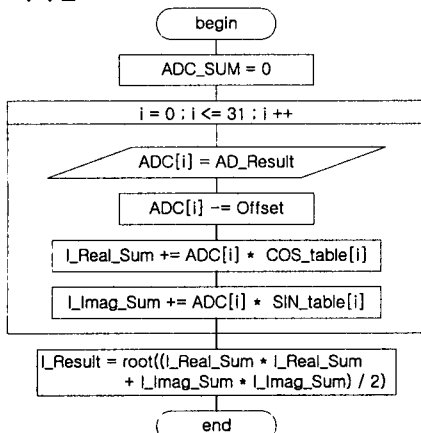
begin

ADC_SUM = 0

i = 0 ; i <= 31 ; i ++

ADC[i] = AD_Result

ADC[i] -= Offset

I_Real_Sum += ADC[i] * COS_table[i]

I_Imag_Sum += ADC[i] * SIN_table[i]

I_Result = root((I_Real_Sum * I_Real_Sum + I_Imag_Sum * I_Imag_Sum) / 2)

end